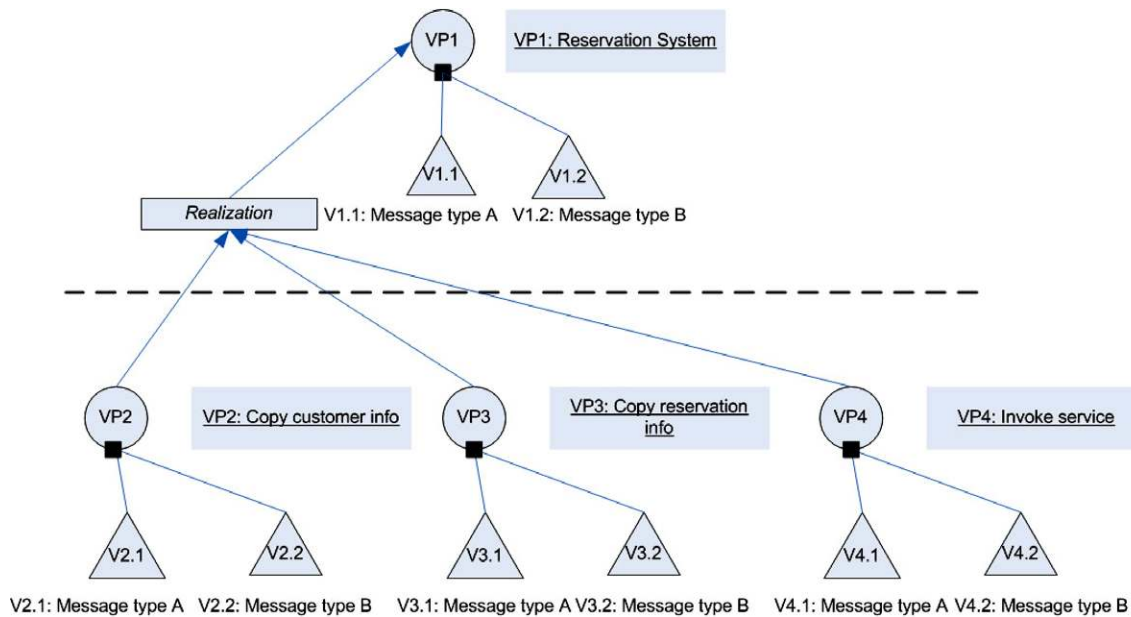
VP1

VP1: Reservation System

V1.1

V1.2

Realization

V1.1: Message type A

V1.2: Message type B

VP2

VP2: Copy customer info

VP3

VP3: Copy reservation info

VP4

VP4: Invoke service

V2.1

V2.2

V3.1

V3.2

V4.1

V4.2

V2.1: Message type A

V2.2: Message type B

V3.1: Message type A

V3.2: Message type B

V4.1: Message type A

V4.2: Message type B